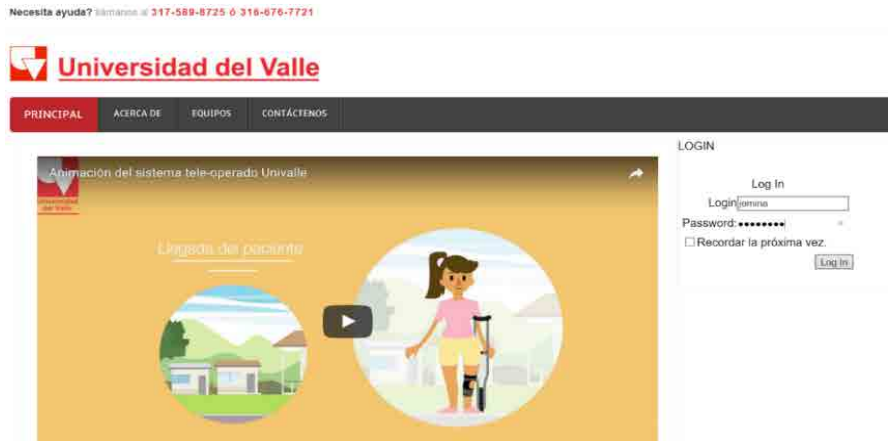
Necesita ayuda? llámanos al 317-589-8725 ó 316-676-7721

Universidad del Valle

PRINCIPAL ACERCA DE EQUIPOS CONTÁCTENOS

Animación del sistema tele-operado Univalle

Universidad del Valle

Llegada del paciente

LOGIN

Log In

Login jomina

Password: ••••••••

Recordar la próxima vez.

Log In